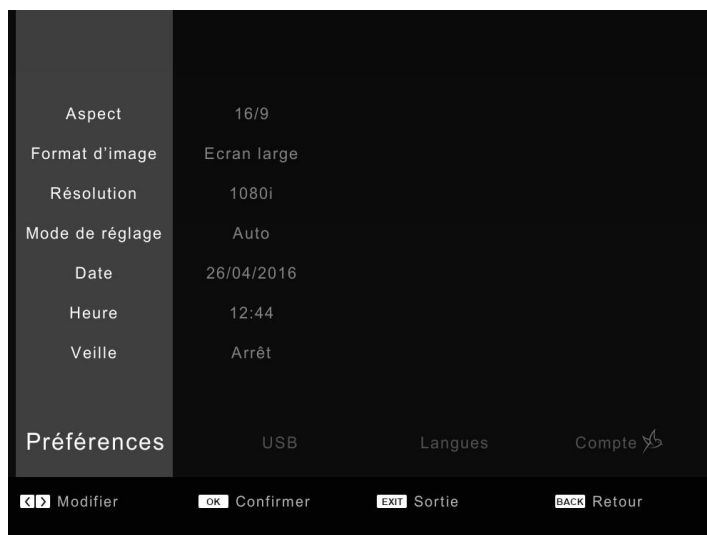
| Aspect | 16/9 |
|---|---|
| Format d'image | Ecran large |
| Résolution | 1080i |
| Mode de réglage | Auto |
| Date | 26/04/2016 |
| Heure | 12:44 |
| Veille | Arrêt |

Préférences USB Langues Compte

< > Modifier OK Confirmer EXIT Sortie BACK Retour